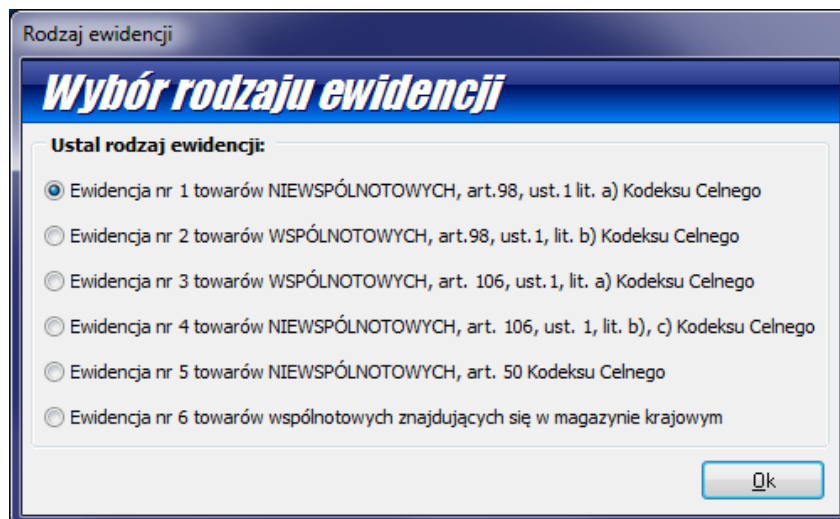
Rodzaj ewidencji

Wybór rodzaju ewidencji

Ustal rodzaj ewidencji:

Ewidencja nr 1 towarów NIEWSPÓLNOTOWYCH, art.98, ust.1 lit. a) Kodeksu Celnego

Ewidencja nr 2 towarów WSPÓLNOTOWYCH, art.98, ust.1, lit. b) Kodeksu Celnego

Ewidencja nr 3 towarów WSPÓLNOTOWYCH, art. 106, ust.1, lit. a) Kodeksu Celnego

Ewidencja nr 4 towarów NIEWSPÓLNOTOWYCH, art. 106, ust. 1, lit. b), c) Kodeksu Celnego

Ewidencja nr 5 towarów NIEWSPÓLNOTOWYCH, art. 50 Kodeksu Celnego

Ewidencja nr 6 towarów wspólnotowych znajdujących się w magazynie krajowym

Ok